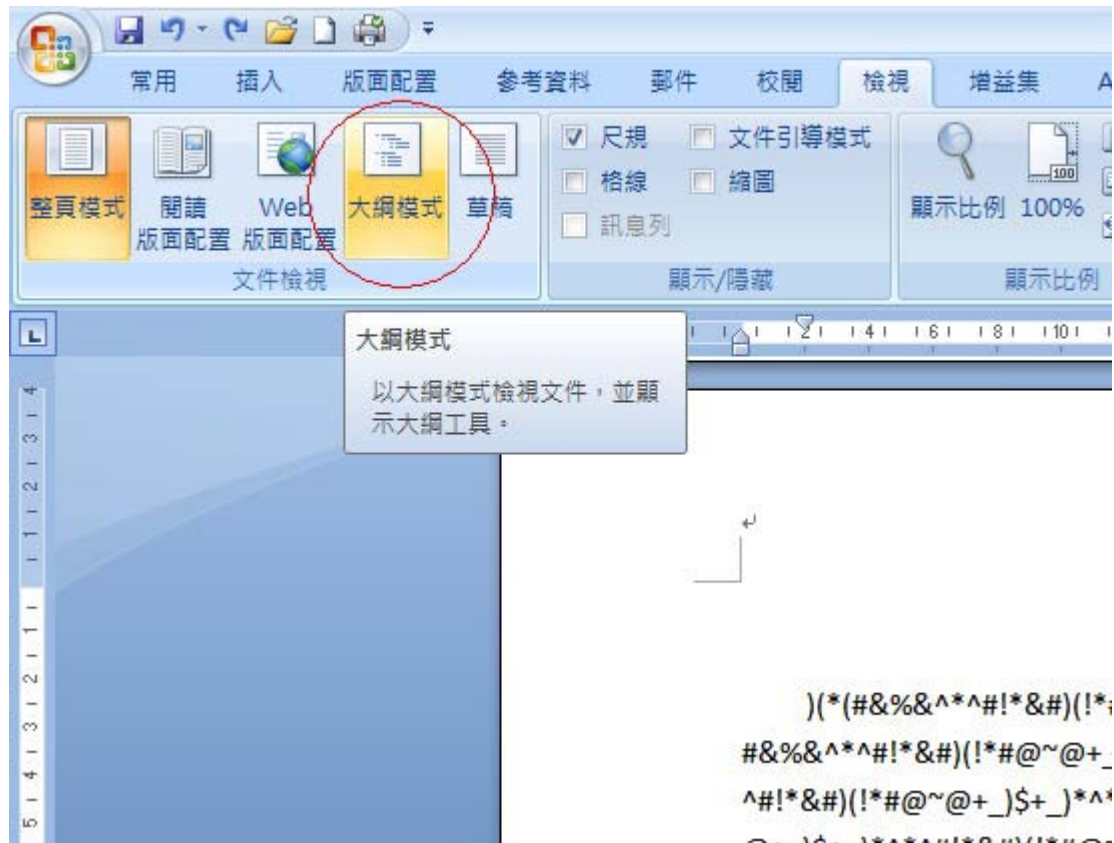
常用 插入 版面配置 參考資料 郵件 校閱 檢視 增益集 A

整頁模式 閱讀版面配置 Web版面配置 大綱模式 草稿
文件檢視

尺規 文件引導模式
格線 縮圖
訊息列
顯示/隱藏

顯示比例 100%
顯示比例

大綱模式
以大綱模式檢視文件，並顯示大綱工具。

2 4 6 8 10

)(*(#&%&^*^#!*&#)(!*
#&%&^*^#!*&#)(!*#@~@+_
^#!*&#)(!*#@~@+_)$+_)*^*
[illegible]